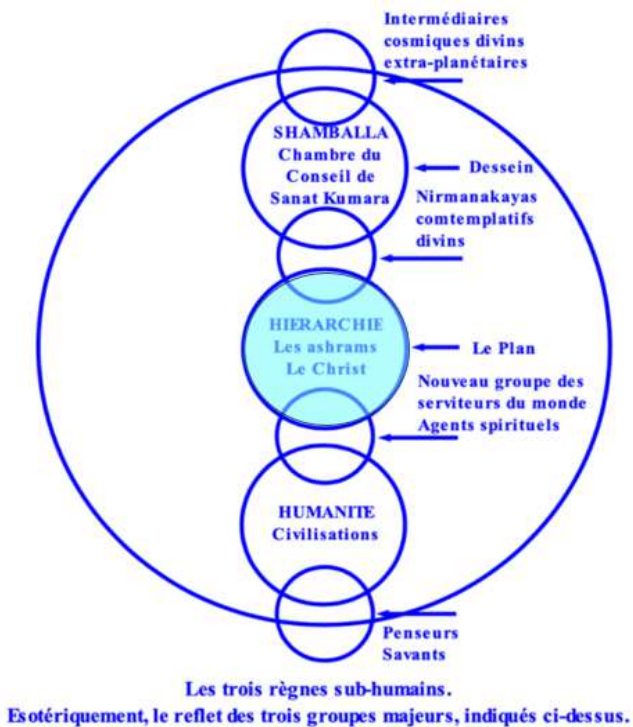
Intermédiaires cosmiques divins extra-planétaires

SHAMBALLA
Chambre du Conseil de Sanat Kumara

Dessein

Nirmanakayas comtemplatifs divins

HIERARCHIE
Les ashrams
Le Christ

Le Plan

Nouveau groupe des serviteurs du monde
Agents spirituels

HUMANITE
Civilisations

Penseurs
Savants

Les trois règnes sub-humains.
Esotériquement, le reflet des trois groupes majeurs, indiqués ci-dessus.